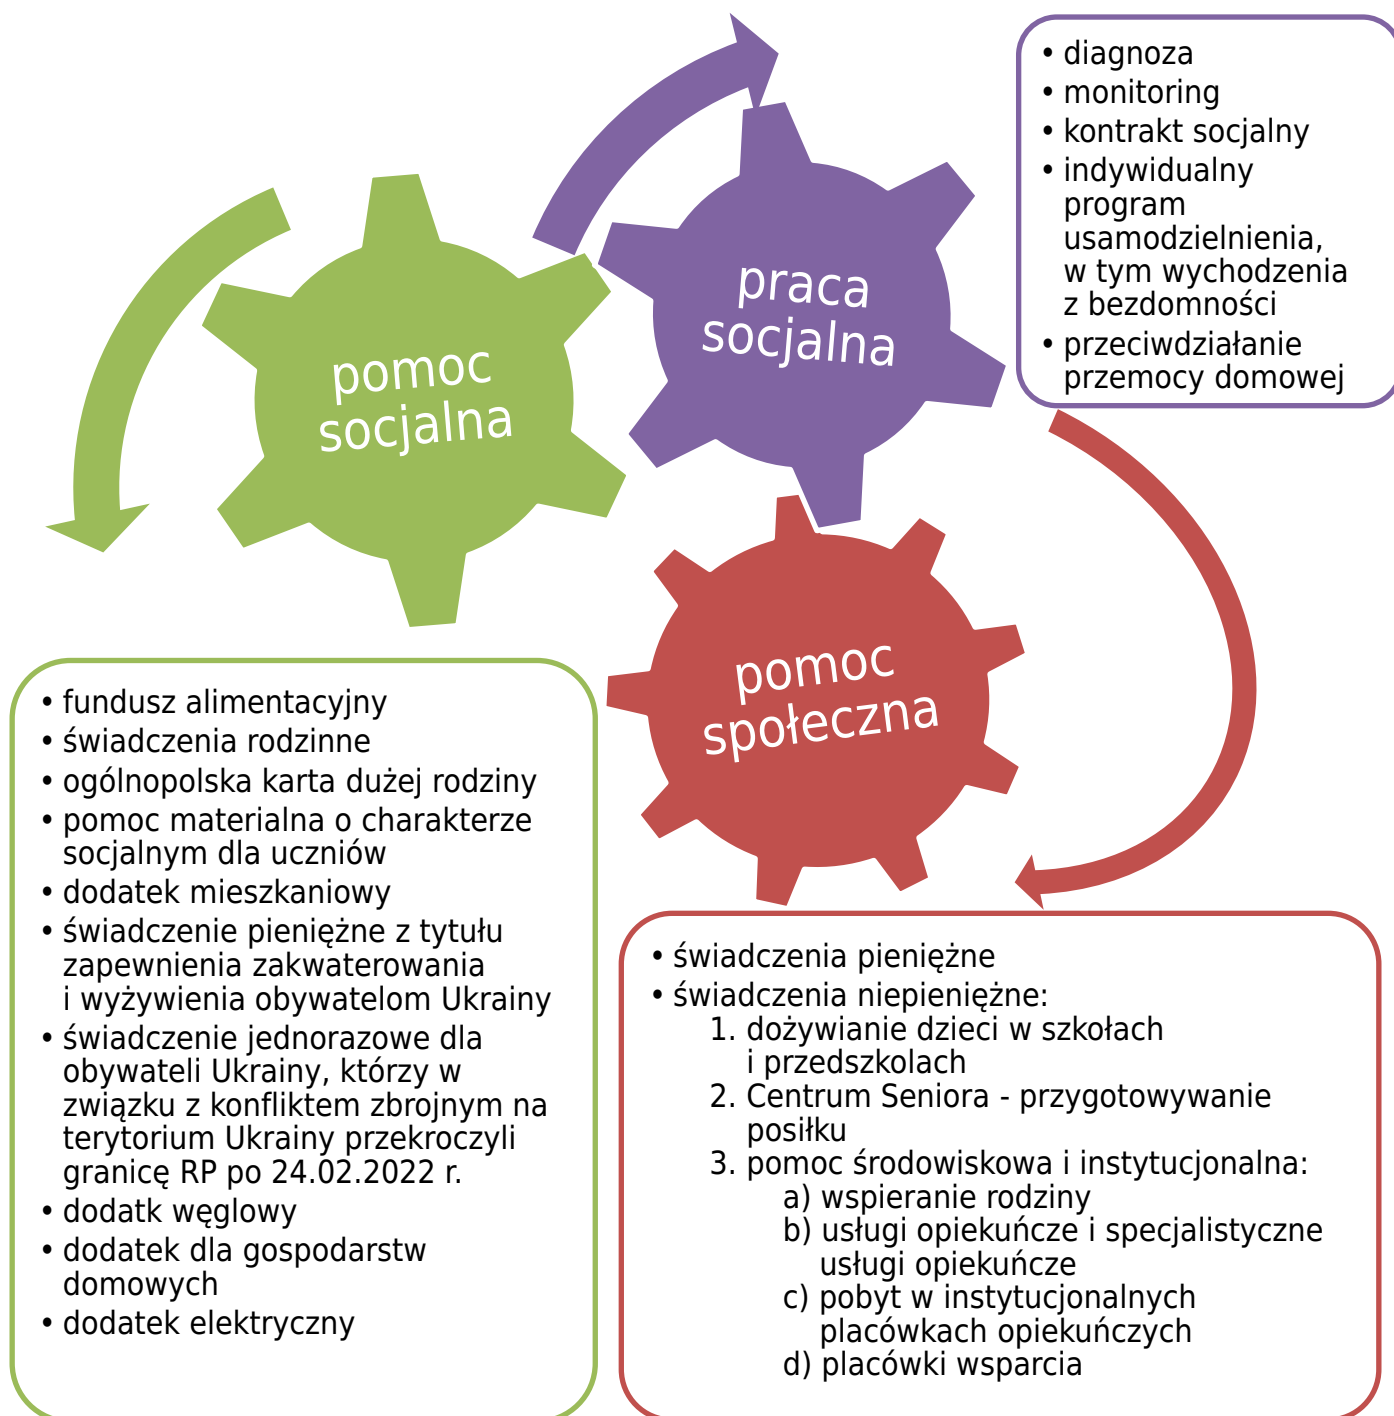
pomoc socjalna

praca socjalna

• diagnoza
• monitoring
• kontrakt socjalny
• indywidualny program usamodzielnienia, w tym wychodzenia z bezdomności
• przeciwdziałanie przemocy domowej

pomoc społeczna

• fundusz alimentacyjny
• świadczenia rodzinne
• ogólnopolska karta dużej rodziny
• pomoc materialna o charakterze socjalnym dla uczniów
• dodatek mieszkaniowy
• świadczenie pieniężne z tytułu zapewnienia zakwaterowania i wyżywienia obywatelom Ukrainy
• świadczenie jednorazowe dla obywateli Ukrainy, którzy w związku z konfliktem zbrojnym na terytorium Ukrainy przekroczyli granicę RP po 24.02.2022 r.
• dodatk węglowy
• dodatek dla gospodarstw domowych
• dodatek elektryczny

• świadczenia pieniężne
• świadczenia niepieniężne:
1. dożywianie dzieci w szkołach i przedszkolach
2. Centrum Seniora - przygotowywanie posiłku
3. pomoc środowiskowa i instytucjonalna:
a) wspieranie rodziny
b) usługi opiekuńcze i specjalistyczne usługi opiekuńcze
c) pobyt w instytucjonalnych placówkach opiekuńczych
d) placówki wsparcia